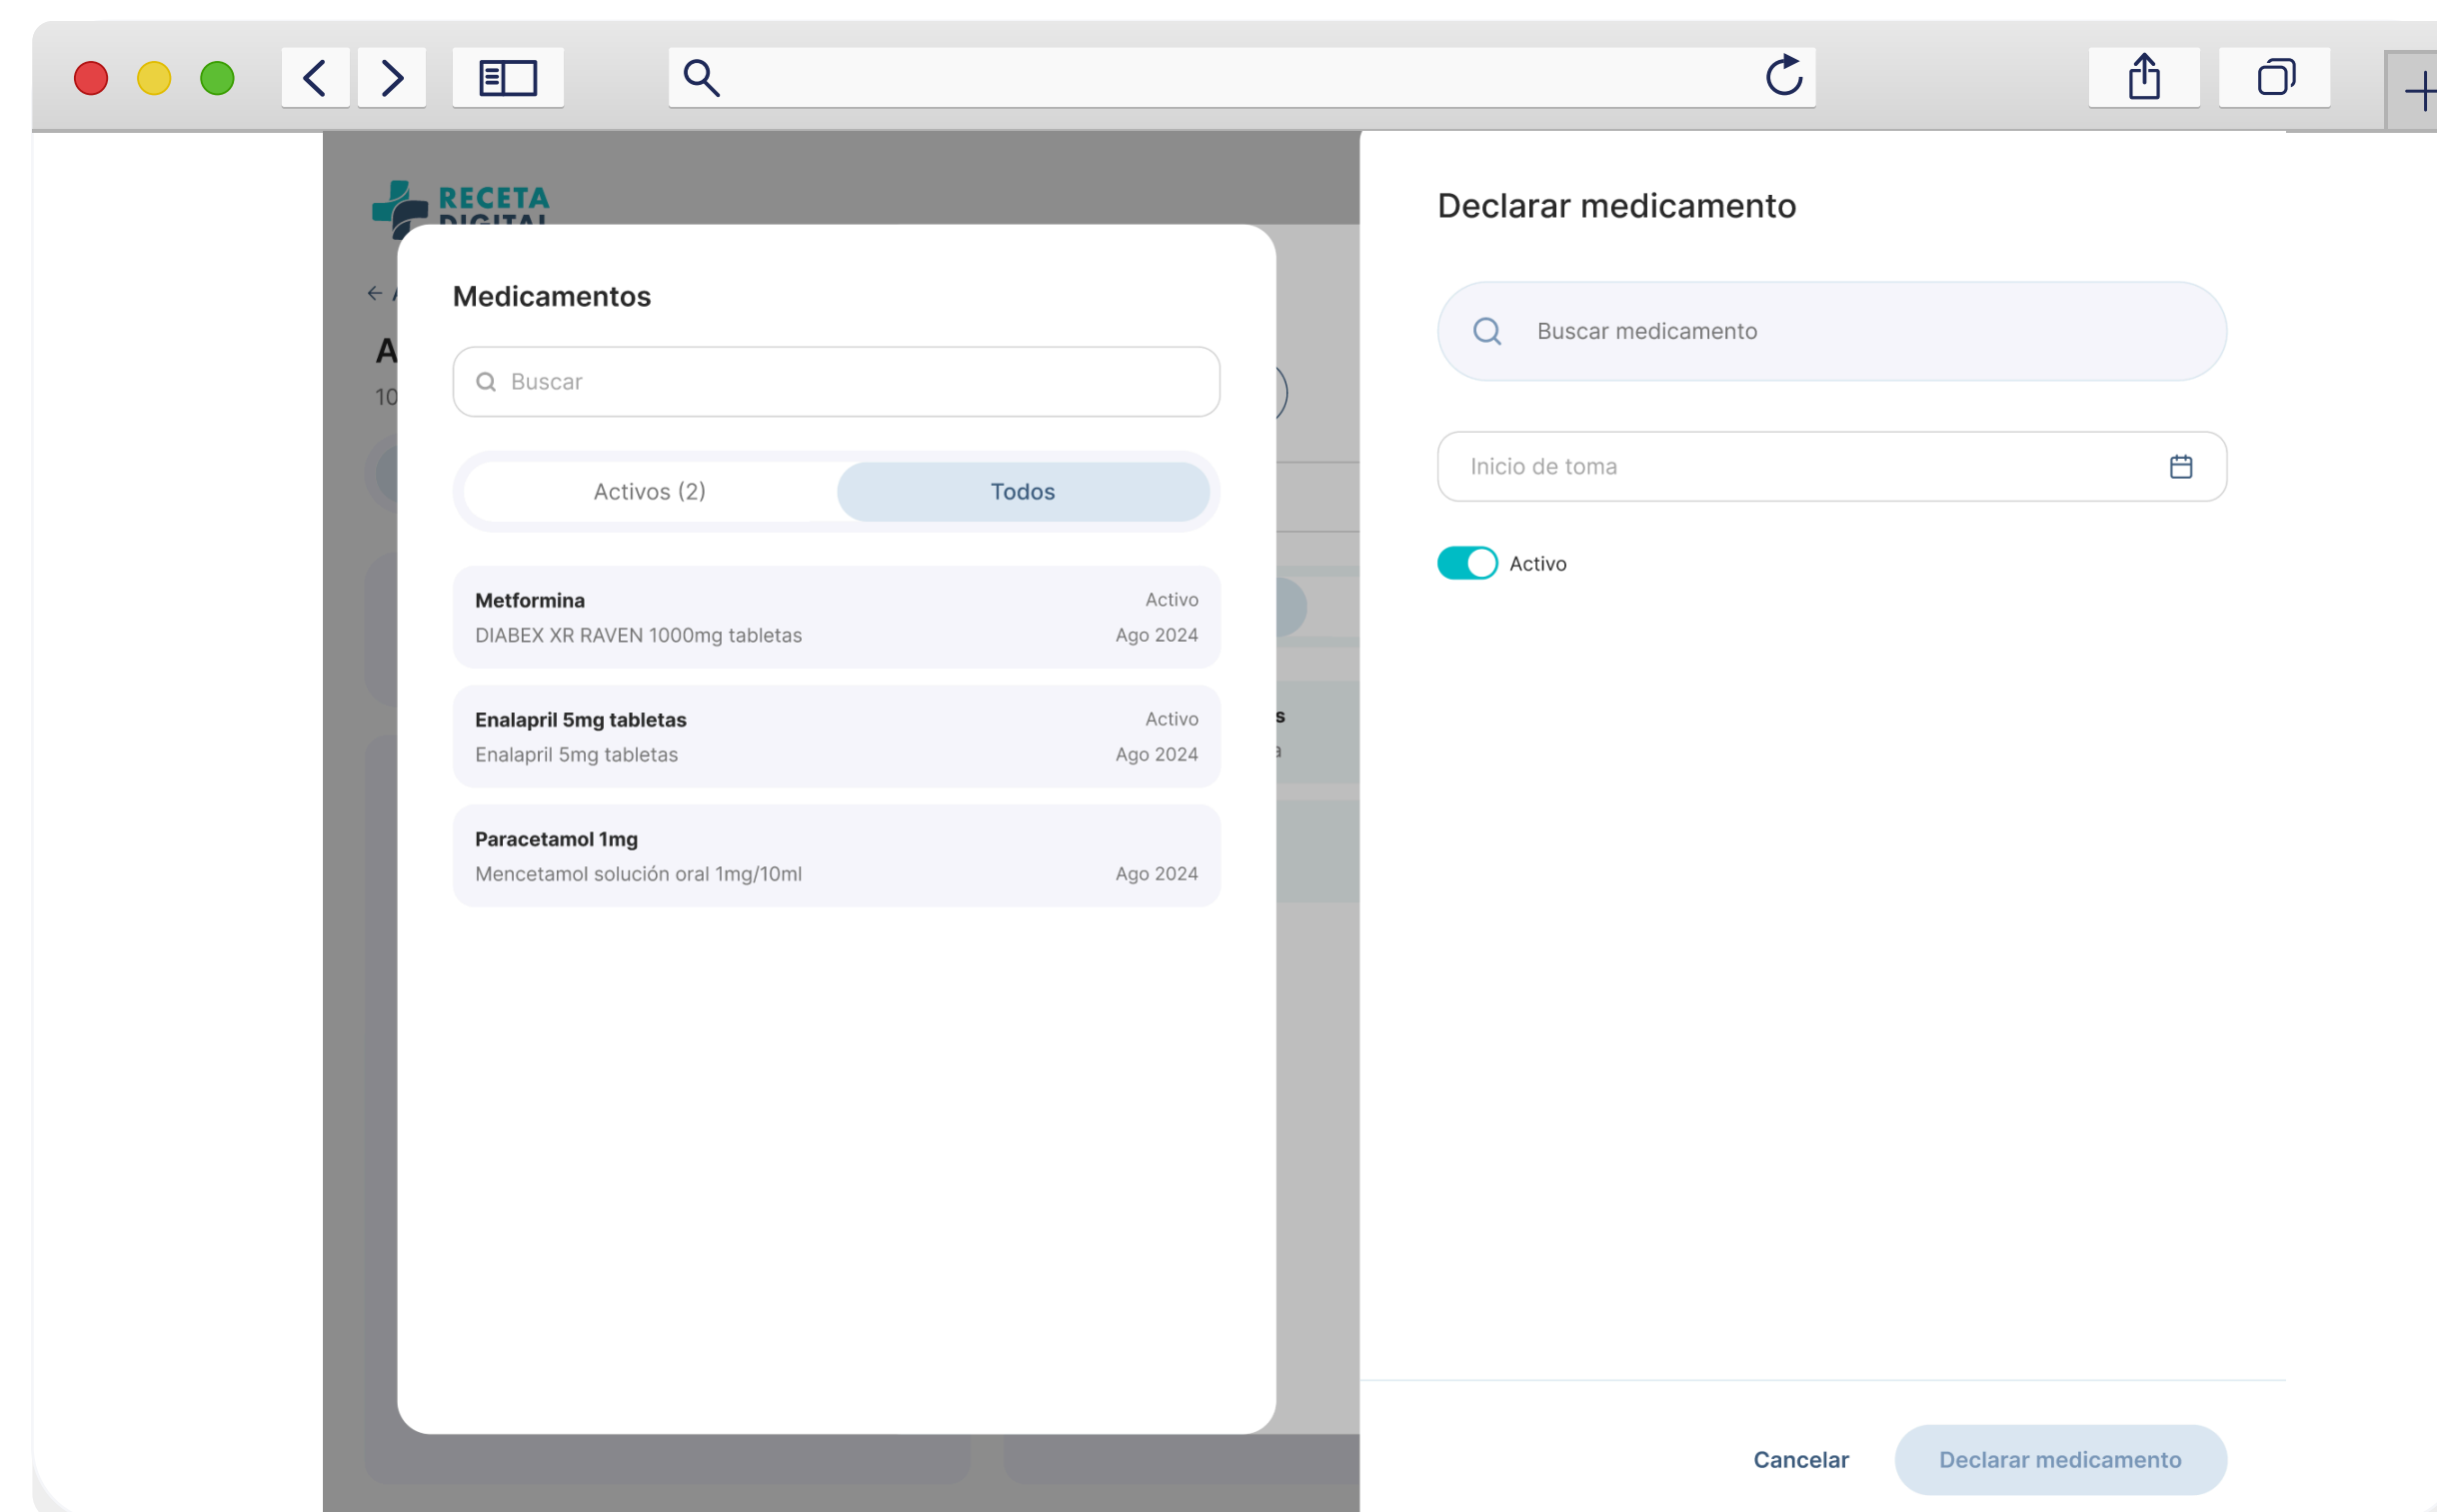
RECETA DIGITAL

A
10

Medicamentos

Buscar

Activos (2)
Todos

Metformina
Activo
DIABEX XR RAVEN 1000mg tabletas
Ago 2024

Enalapril 5mg tabletas
Activo
Enalapril 5mg tabletas
Ago 2024

Paracetamol 1mg
Mencetamol solución oral 1mg/10ml
Ago 2024

Declarar medicamento

Buscar medicamento

Inicio de toma

Activo

Cancelar
Declarar medicamento